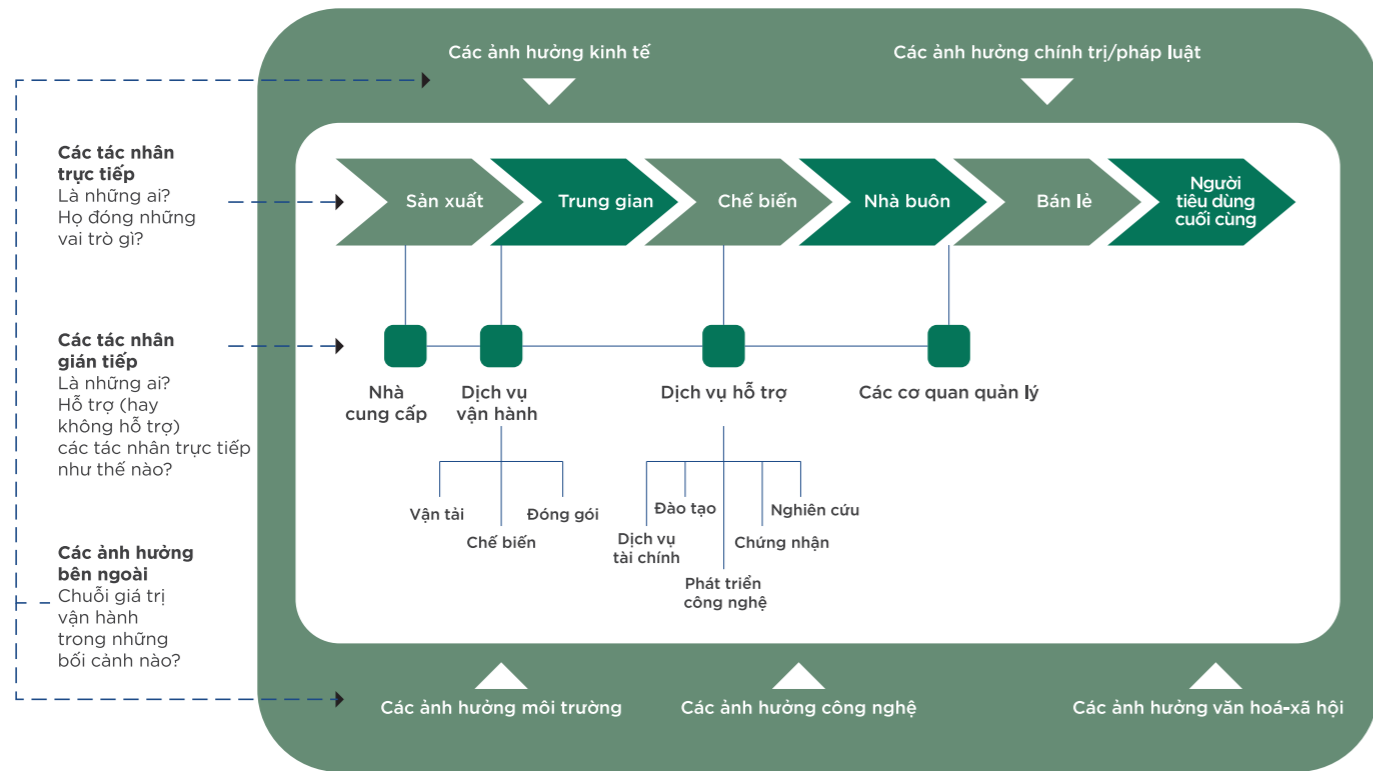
Các ảnh hưởng kinh tế

Các ảnh hưởng chính trị/pháp luật

Các tác nhân trực tiếp
Là những ai? Họ đóng những vai trò gì?

Sản xuất

Trung gian

Chế biến

Nhà buôn

Bán lẻ

Người tiêu dùng cuối cùng

Các tác nhân gián tiếp
Là những ai? Hỗ trợ (hay không hỗ trợ) các tác nhân trực tiếp như thế nào?

Nhà cung cấp

Dịch vụ vận hành

Dịch vụ hỗ trợ

Các cơ quan quản lý

Vận tải

Chế biến

Đóng gói

Đào tạo

Dịch vụ tài chính

Phát triển công nghệ

Chứng nhận

Nghiên cứu

Các ảnh hưởng bên ngoài
Chuỗi giá trị vận hành trong những bối cảnh nào?

Các ảnh hưởng môi trường

Các ảnh hưởng công nghệ

Các ảnh hưởng văn hoá-xã hội